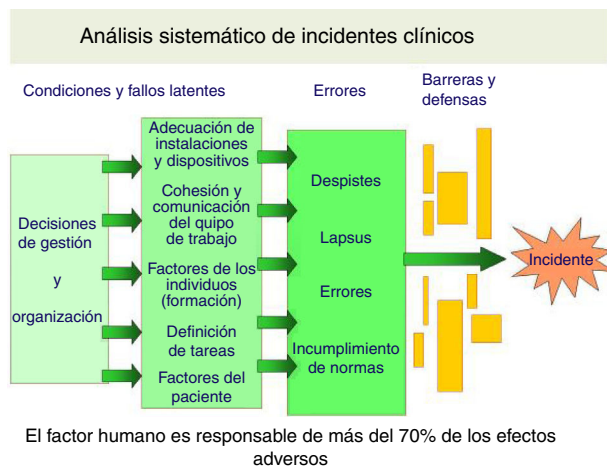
Análisis sistemático de incidentes clínicos

Condiciones y fallos latentes

Errores

Barreras y defensas

Decisiones de gestión

y

organización

Adecuación de instalaciones y dispositivos

Cohesión y comunicación del quipo de trabajo

Factores de los individuos (formación)

Definición de tareas

Factores del paciente

Despistes

Lapsus

Errores

Incumplimiento de normas

Incidente

El factor humano es responsable de más del 70% de los efectos adversos